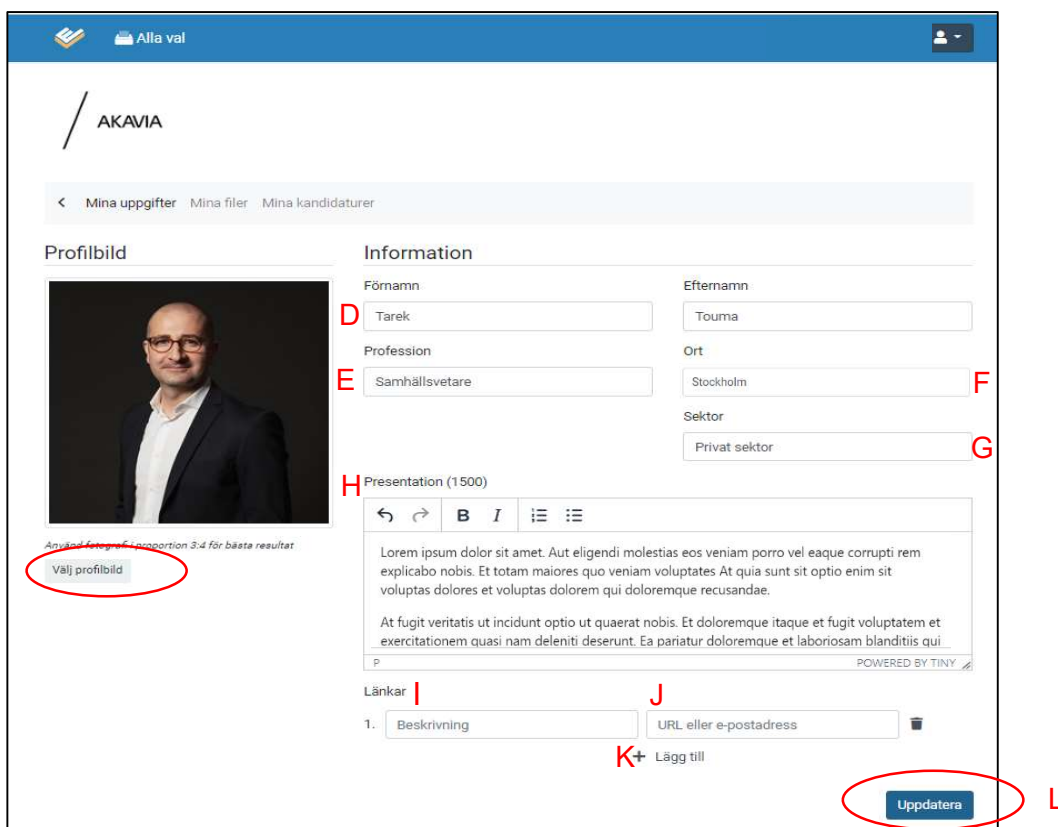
Alla val

AKAVIA

< Mina uppgifter Mina filer Mina kandidaturer

Profilbild

Använd fotografi i proportion 3:4 för bästa resultat

Välj profilbild

Information

Förnamn

D Tarek

Efternamn

Touma

Profession

E Samhällsvetare

Ort

Stockholm F

Sektor

Privat sektor G

H Presentation (1500)

B I

Lorem ipsum dolor sit amet. Aut eligendi molestias eos veniam porro vel eaque corrupti rem explicabo nobis. Et totam maiores quo veniam voluptates At quia sunt sit optio enim sit voluptas dolores et voluptas dolorem qui doloremque recusandae.

At fugit veritatis ut incidunt optio ut quaerat nobis. Et doloremque itaque et fugit voluptatem et exercitationem quasi nam deleniti deserunt. Ea pariatur doloremque et laboriosam blanditiis qui

P POWERED BY TINY

Länkar I J

1. Beskrivning URL eller e-postadress

K + Lägg till

Uppdatera L